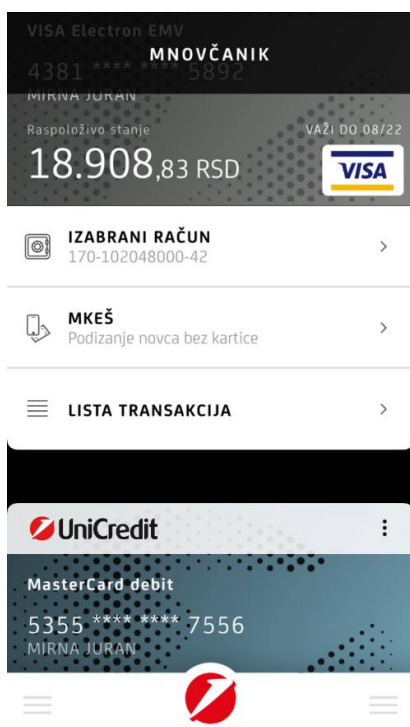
VISA Electron EMV

MNOVČANIK

4381 **** **** 5892

MIRNA JURAN

Raspoloživo stanje

VAŽI DO 08/22

18.908,83 RSD

VISA

IZABRANI RAČUN
170-102048000-42

MKEŠ
Podizanje novca bez kartice

LISTA TRANSAKCIJA

UniCredit

MasterCard debit

5355 **** **** 7556

MIRNA JURAN